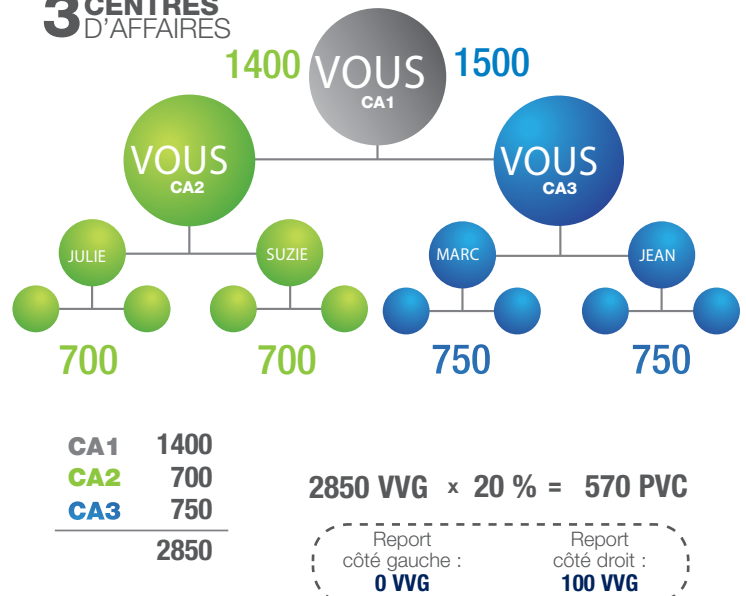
3 CENTRES D'AFFAIRES

1400 VOUS CA1 1500

VOUS CA2

VOUS CA3

JULIE SUZIE MARC JEAN

700 700 750 750

| CA1 | 1400 |
|---|---|
| CA2 | 700 |
| CA3 | 750 |
| | 2850 |

2850 VVG x 20 % = 570 PVC

Report côté gauche : 0 VVG

Report côté droit : 100 VVG